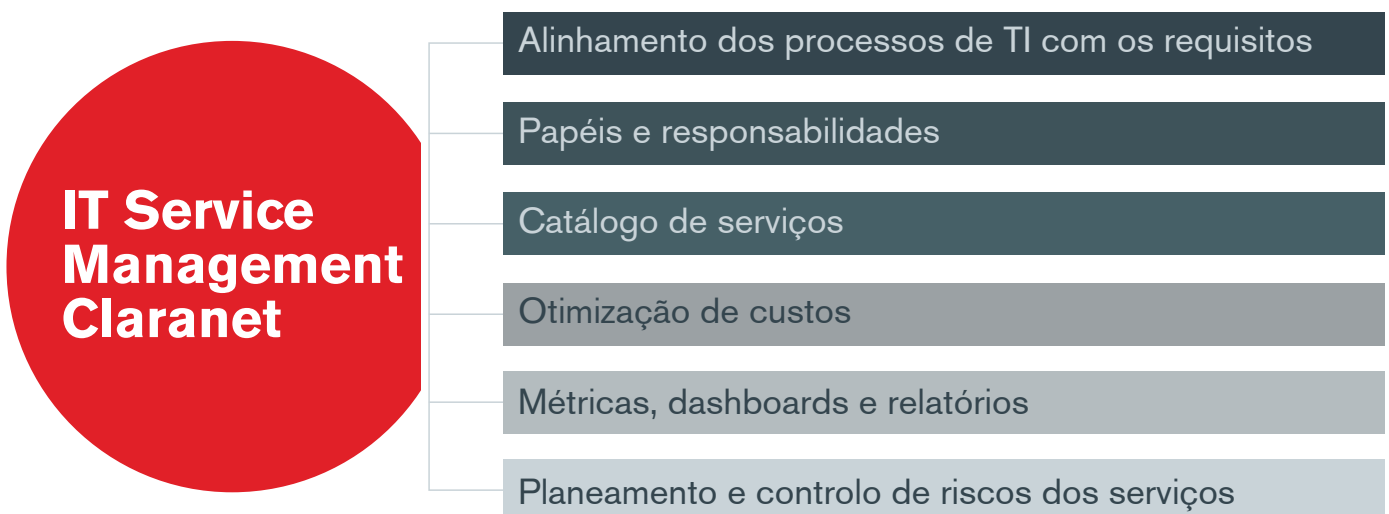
IT Service Management Claranet

Alinhamento dos processos de TI com os requisitos

Papéis e responsabilidades

Catálogo de serviços

Otimização de custos

Métricas, dashboards e relatórios

Planeamento e controlo de riscos dos serviços